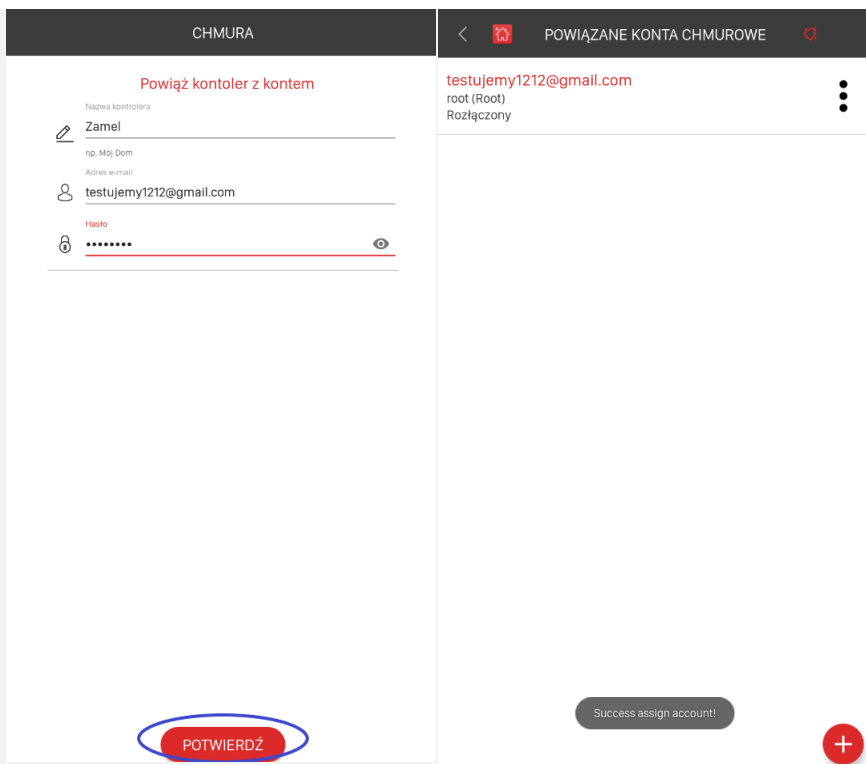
CHMURA

Powiąż kontoler z kontem

Nazwa kontrolera
Zamel
np. Mój Dom

Adres e-mail
testujemy1212@gmail.com

Hasło
•••••••••

POTWIERDŹ

POWIĄZANE KONTA CHMUROWE

testujemy1212@gmail.com
root (Root)
Rozłączony

Success assign account!

+